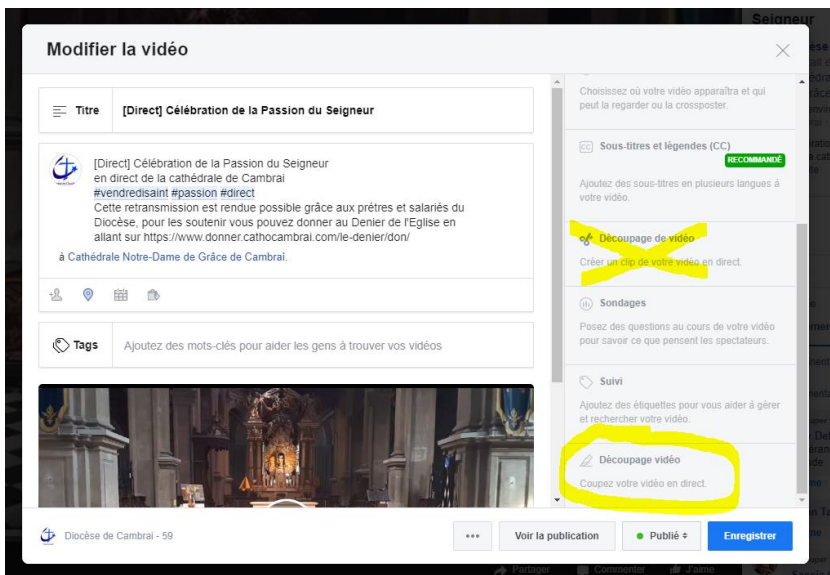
Modifier la vidéo

Titre [Direct] Célébration de la Passion du Seigneur

[Direct] Célébration de la Passion du Seigneur
en direct de la cathédrale de Cambrai
#vendredisaint #passion #direct
Cette retransmission est rendue possible grâce aux prêtres et salariés du Diocèse, pour les soutenir vous pouvez donner au Denier de l'Eglise en allant sur https://www.donner.cathocambrai.com/le-denier/don/

à Cathédrale Notre-Dame de Grâce de Cambrai.

Tags Ajoutez des mots-clés pour aider les gens à trouver vos vidéos

Choisissez où votre vidéo apparaîtra et qui peut la regarder ou la crossposter.

Sous-titres et légendes (CC)
RECOMMANDÉ
Ajoutez des sous-titres en plusieurs langues à votre vidéo.

Découpage de vidéo
Créer un clip de votre vidéo en direct.

Sondages
Posez des questions au cours de votre vidéo pour savoir ce que pensent les spectateurs.

Suivi
Ajoutez des étiquettes pour vous aider à gérer et rechercher votre vidéo.

Découpage vidéo
Coupez votre vidéo en direct.

Diocèse de Cambrai - 59

Voir la publication

Publié

Enregistrer

Seigneur

Partager Commenter J'aime